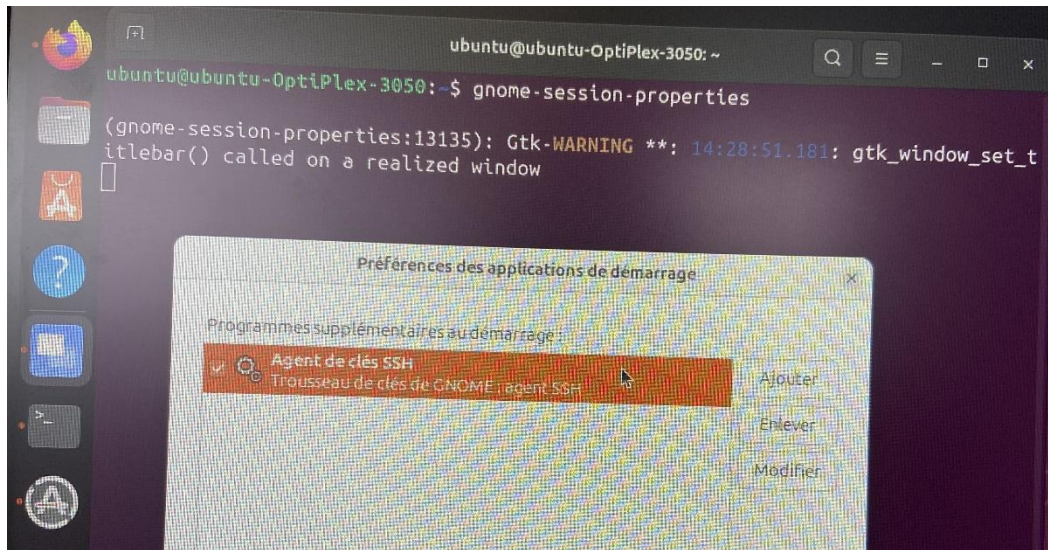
ubuntu@ubuntu-OptiPlex-3050: ~

ubuntu@ubuntu-OptiPlex-3050:~$ gnome-session-properties

(gnome-session-properties:13135): Gtk-WARNING **: 14:28:51.181: gtk_window_set_titlebar() called on a realized window

Préférences des applications de démarrage

Programmes supplémentaires au démarrage :

Agent de clés SSH
Trousseau de clés de GNOME : agent SSH

Ajouter

Enlever

Modifier